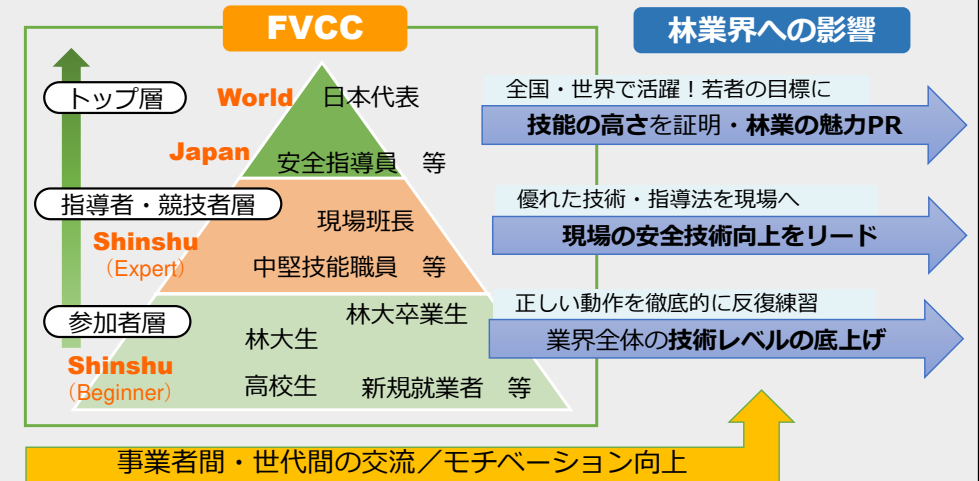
FVCC

林業界への影響

トップ層

World 日本代表

Japan 安全指導員 等

指導者・競技者層

Shinshu (Expert)

現場班長

中堅技能職員 等

参加者層

Shinshu (Beginner)

林大卒業生

林大生

高校生 新規就業者 等

全国・世界で活躍！若者の目標に

技能の高さを証明・林業の魅力PR

優れた技術・指導法を現場へ

現場の安全技術向上をリード

正しい動作を徹底的に反復練習

業界全体の技術レベルの底上げ

事業者間・世代間の交流／モチベーション向上